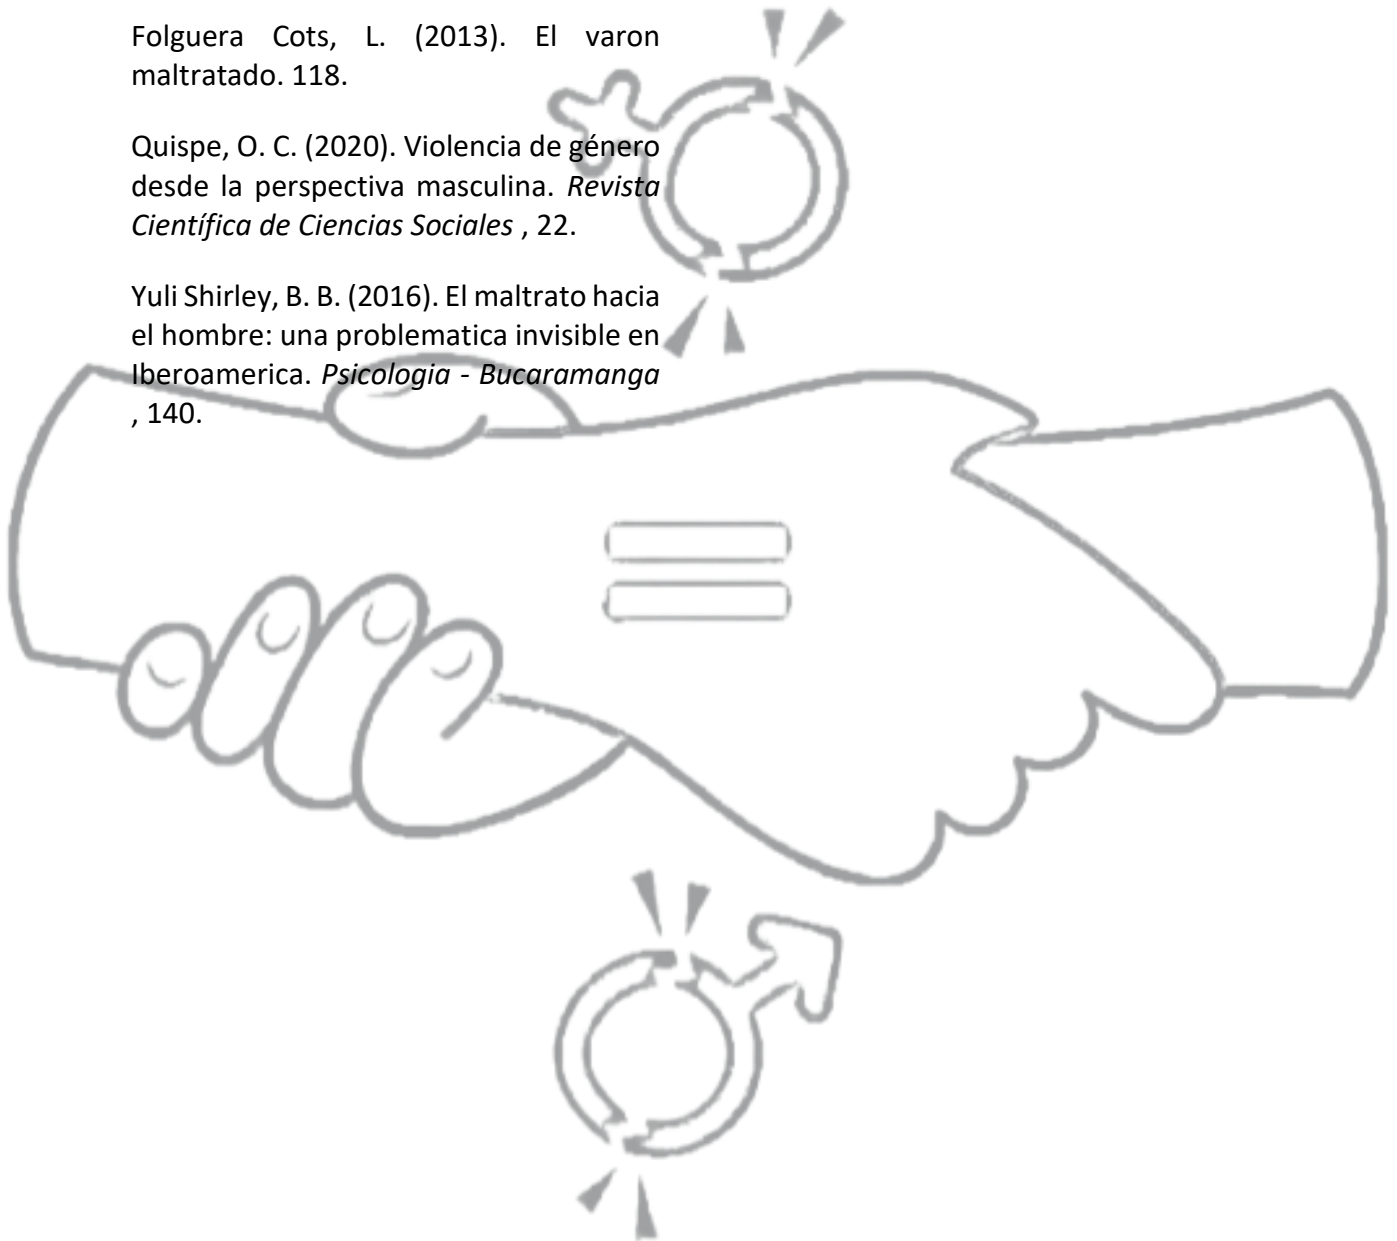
Folguera Cots, L. (2013). El varon maltratado. 118.

Quispe, O. C. (2020). Violencia de género desde la perspectiva masculina. *Revista Científica de Ciencias Sociales* , 22.

Yuli Shirley, B. B. (2016). El maltrato hacia el hombre: una problematica invisible en Iberoamerica. *Psicologia - Bucaramanga* , 140.